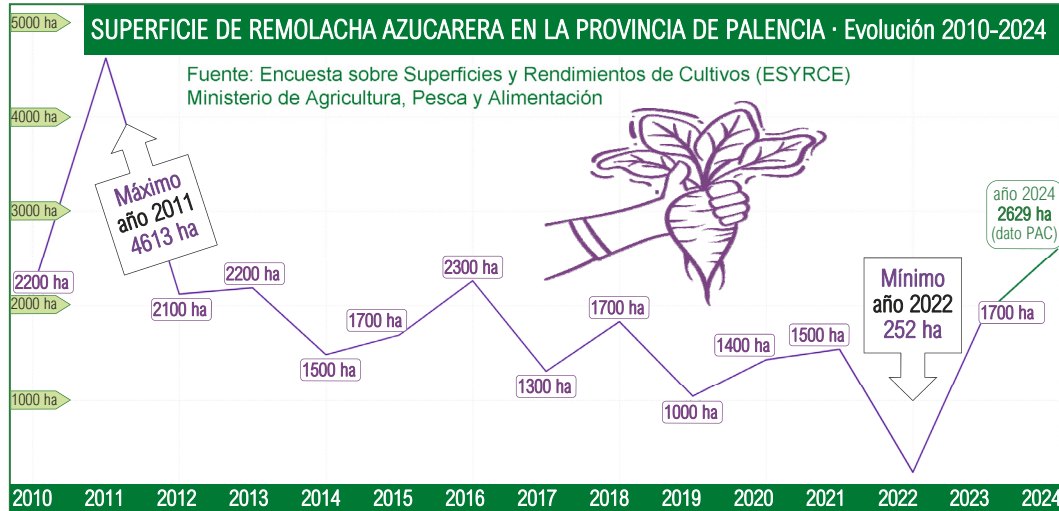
SUPERFICIE DE REMOLACHA AZUCARERA EN LA PROVINCIA DE PALENCIA · Evolución 2010-2024

Fuente: Encuesta sobre Superficies y Rendimientos de Cultivos (ESYRCE)
Ministerio de Agricultura, Pesca y Alimentación

5000 ha
4000 ha
3000 ha
2000 ha
1000 ha

2200 ha

Máximo
año 2011
4613 ha

2100 ha
2200 ha
1500 ha
1700 ha
2300 ha
1300 ha
1700 ha
1000 ha
1400 ha
1500 ha

Mínimo
año 2022
252 ha

1700 ha

año 2024
2629 ha
(dato PAC)

2010 2011 2012 2013 2014 2015 2016 2017 2018 2019 2020 2021 2022 2023 2024